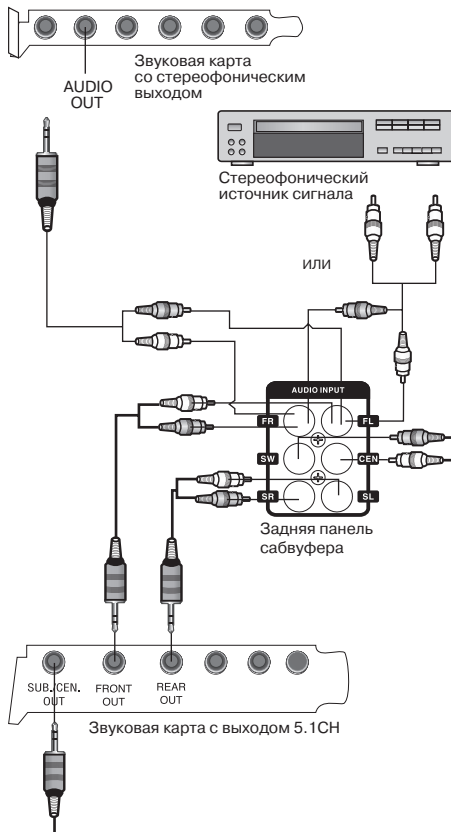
Звуковая карта со стереофоническим выходом

AUDIO OUT

Стереофонический источник сигнала

или

AUDIO INPUT

FR

FL

SW

CEN

SR

SL

Задняя панель сабвуфера

SUB.CEN. OUT

FRONT OUT

REAR OUT

Звуковая карта с выходом 5.1CH